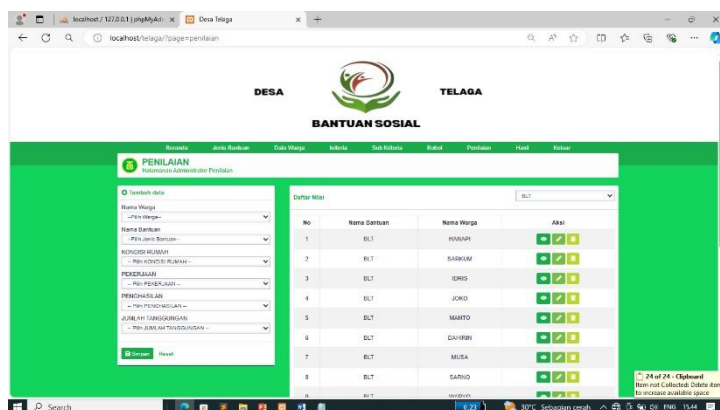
localhost / 127.0.0.1 | phpMyAdm ×
Desa Telaga ×
+
localhost/telaga/?page=penilaian

DESA
TELAGA
BANTUAN SOSIAL

Beranda
Jenis Bantuan
Data Warga
Kriteria
Sub Kriteria
Bobot
Penilaian
Hasil
Keluar

PENILAIAN
Halaman Administrator Penilaian

Tambah data
Nama Warga
--Pilih Warga--
Nama Bantuan
- Pilih Jenis Bantuan -
KONDISI RUMAH
-- Pilih KONDISI RUMAH --
PEKERJAAN
-- Pilih PEKERJAAN --
PENGHASILAN
-- Pilih PENGHASILAN --
JUMLAH TANGGUNGAN
-- Pilih JUMLAH TANGGUNGAN --
Simpan
Reset

Daftar Nilai
BLT

| No | Nama Bantuan | Nama Warga | Aksi |
|---|---|---|---|
| 1 | BLT | HANAPI | |
| 2 | BLT | SARKUM | |
| 3 | BLT | IDRIS | |
| 4 | BLT | JOKO | |
| 5 | BLT | MANTO | |
| 6 | BLT | DAHIRIN | |
| 7 | BLT | MUSA | |
| 8 | BLT | SARNO | |
| 9 | BLT | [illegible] | |

24 of 24 - Clipboard
Item not Collected: Delete items to increase available space

Search
30°C Sebagian cerah
ENG
15:44